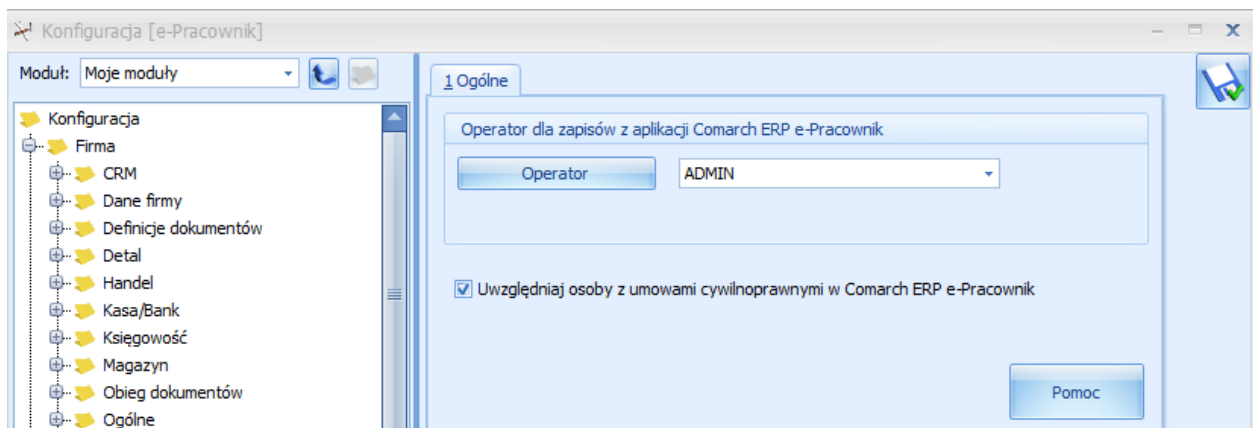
Konfiguracja [e-Pracownik]

Moduł: Moje moduły

Konfiguracja
Firma
CRM
Dane firmy
Definicje dokumentów
Detal
Handel
Kasa/Bank
Księgowość
Magazyn
Obieg dokumentów
Ogólne

1 Ogólne

Operator dla zapisów z aplikacji Comarch ERP e-Pracownik

Operator
ADMIN

Uwzględniaj osoby z umowami cywilnoprawnymi w Comarch ERP e-Pracownik

Pomoc